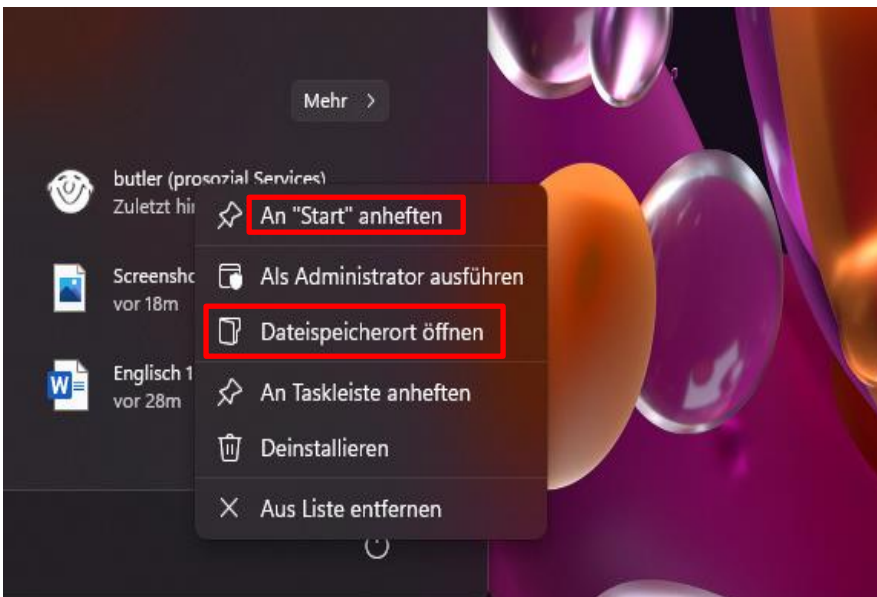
Mehr >

butler (prosozial Services)
Zuletzt hi

Screensho
vor 18m

Englisch 1
vor 28m

An "Start" anheften
Als Administrator ausführen
Dateispeicherort öffnen
An Taskleiste anheften
Deinstallieren
Aus Liste entfernen